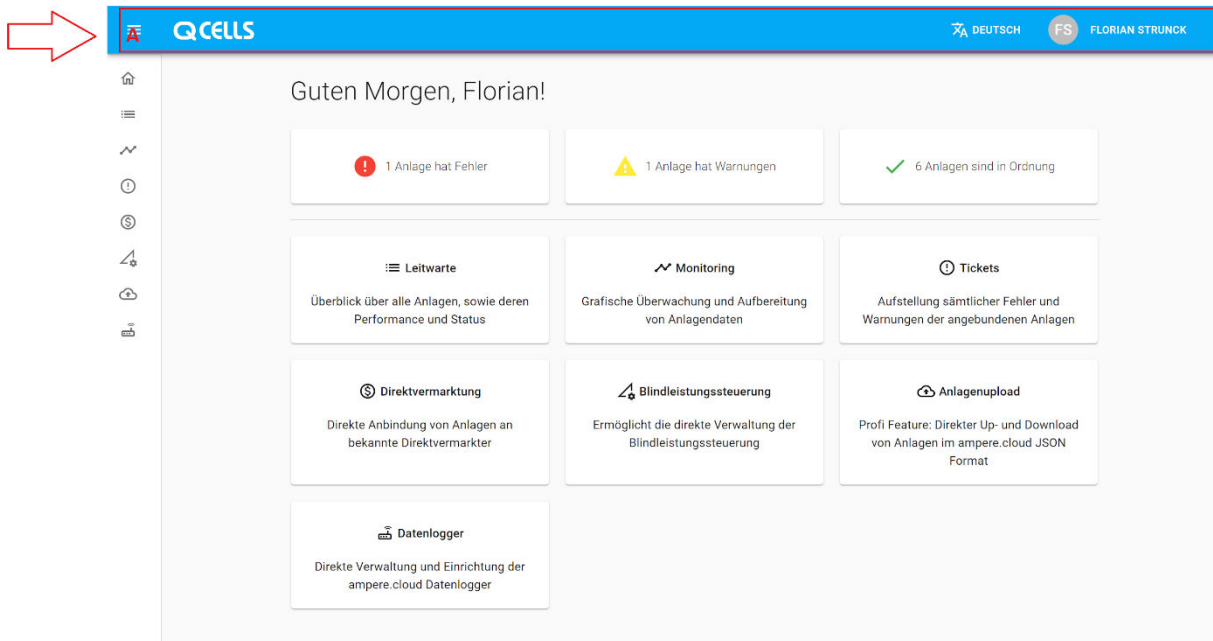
A

QCELLS

DEUTSCH

FS FLORIAN STRUNCK

Guten Morgen, Florian!

1 Anlage hat Fehler

1 Anlage hat Warnungen

6 Anlagen sind in Ordnung

Leitwarte

Überblick über alle Anlagen, sowie deren Performance und Status

Monitoring

Grafische Überwachung und Aufbereitung von Anlagendaten

Tickets

Aufstellung sämtlicher Fehler und Warnungen der angebundenen Anlagen

Direktvermarktung

Direkte Anbindung von Anlagen an bekannte Direktvermarkter

Blindleistungssteuerung

Ermöglicht die direkte Verwaltung der Blindleistungssteuerung

Anlagenupload

Profi Feature: Direkter Up- und Download von Anlagen im ampere.cloud JSON Format

Datenlogger

Direkte Verwaltung und Einrichtung der ampere.cloud Datenlogger